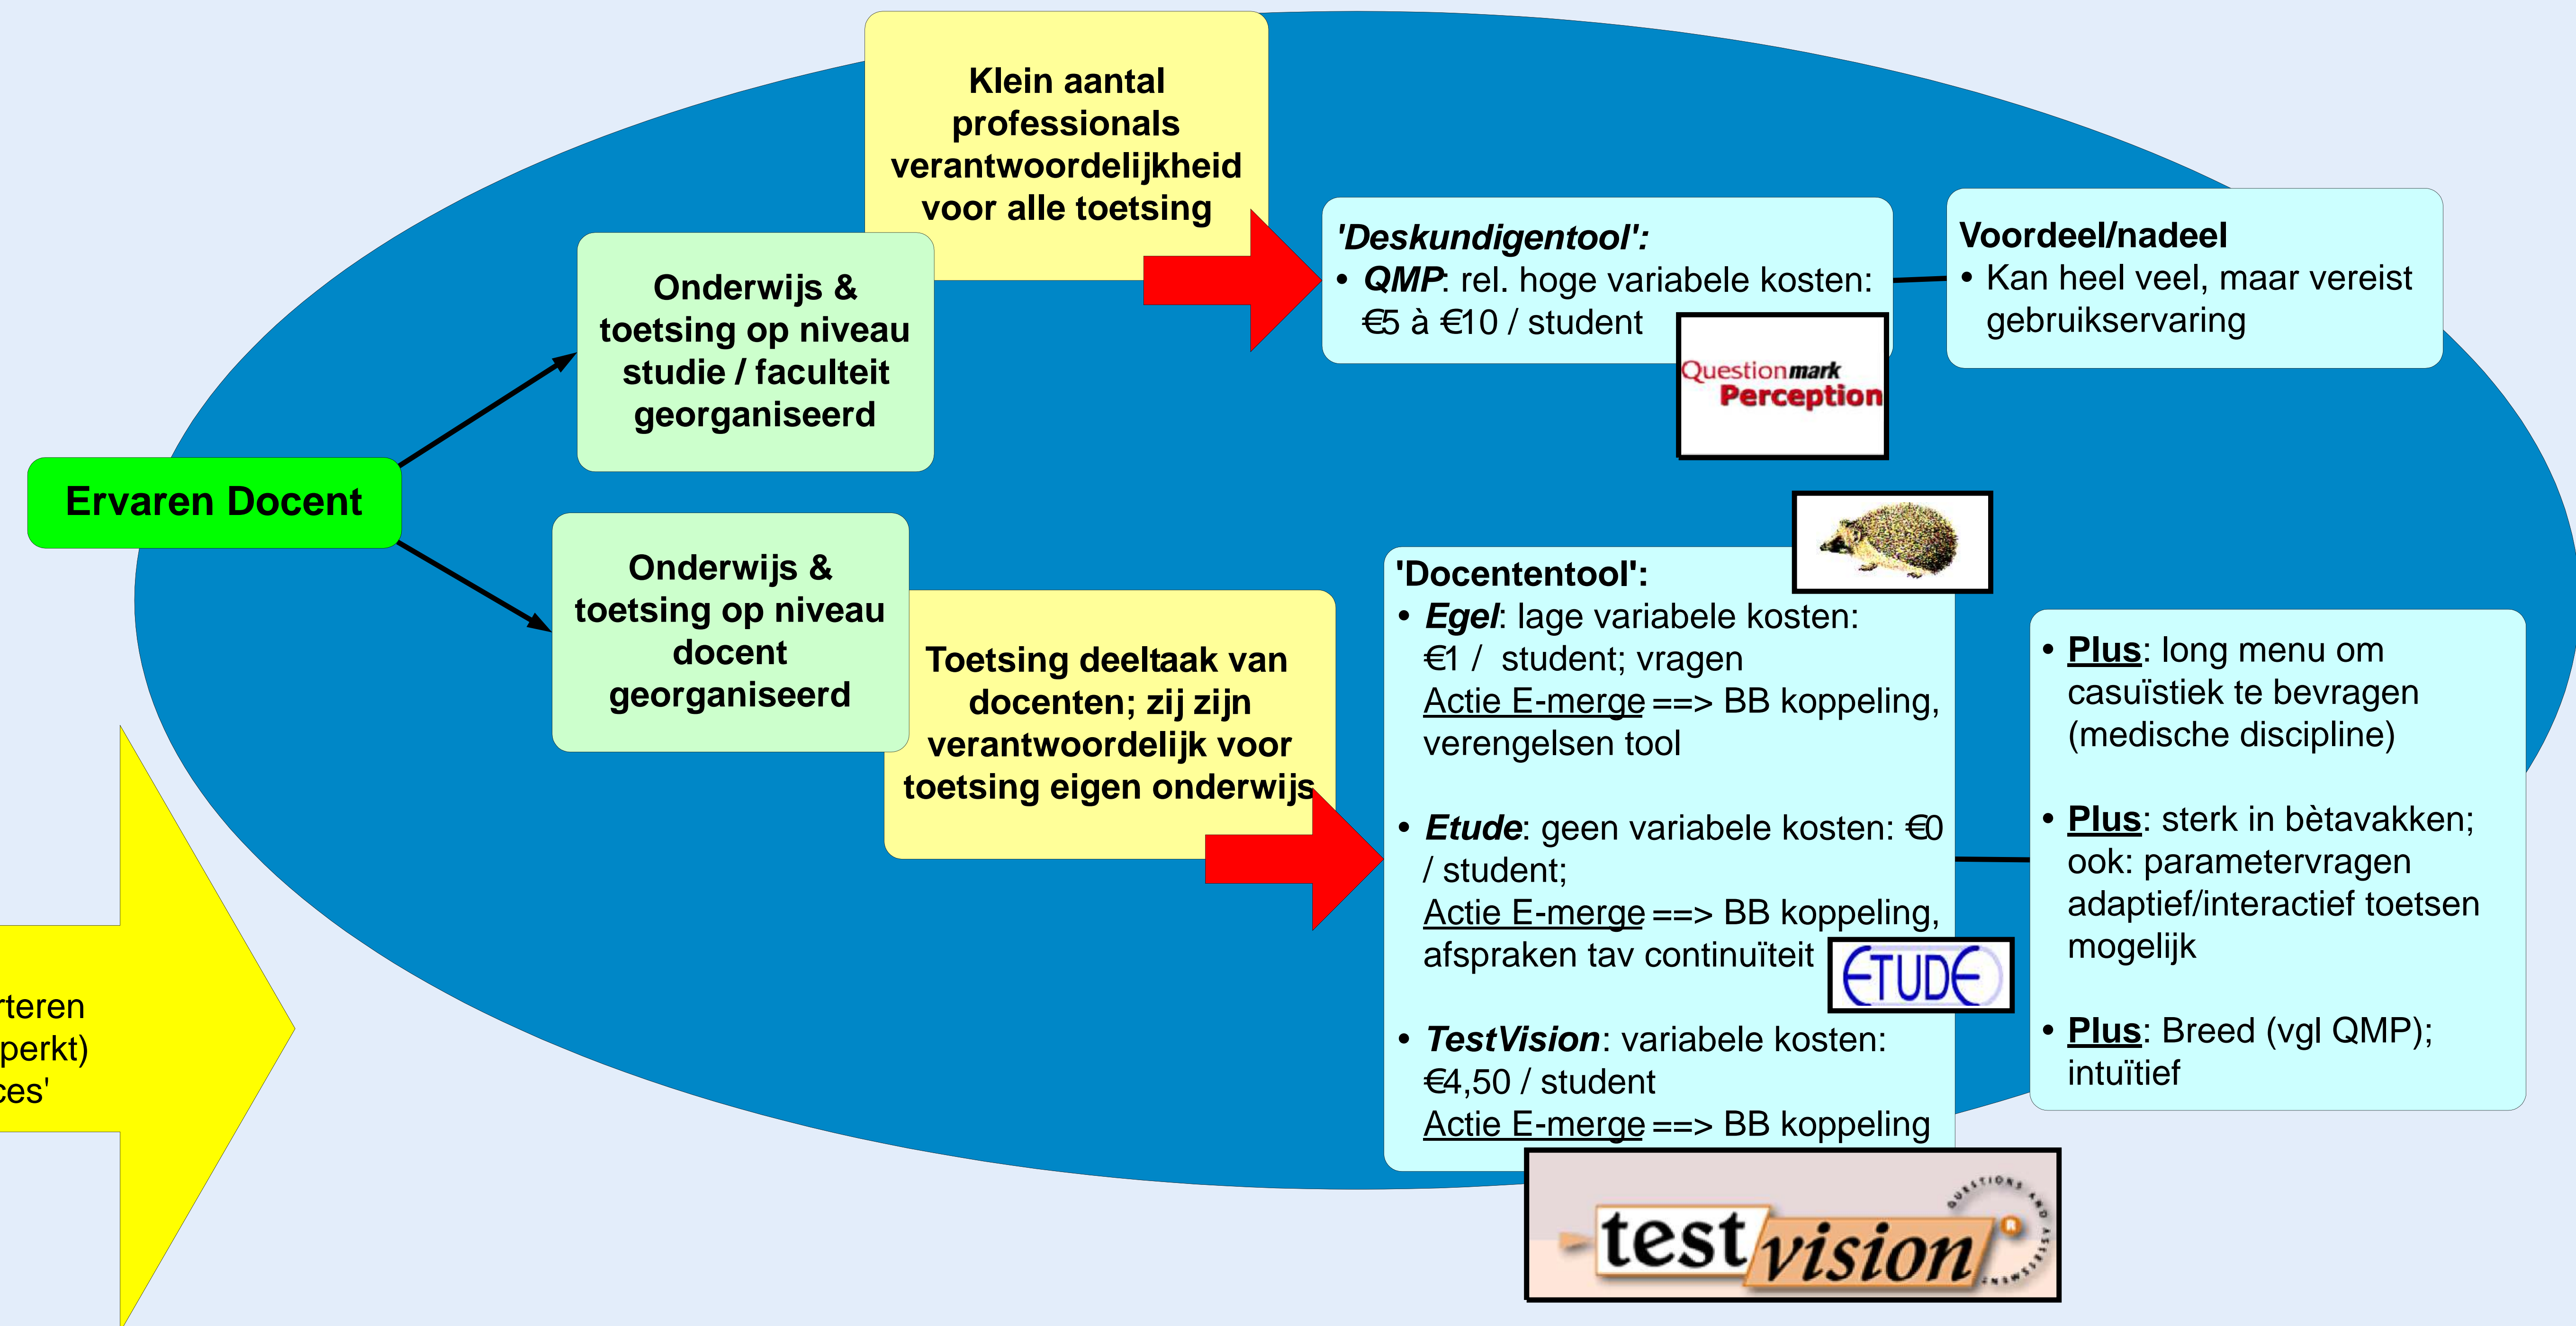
Klein aantal professionals verantwoordelijkheid voor alle toetsing

Onderwijs & toetsing op niveau studie / faculteit georganiseerd

'Deskundigentool':
• QMP: rel. hoge variabele kosten: €5 à €10 / student

Questionmark Perception

Voordeel/nadeel
• Kan heel veel, maar vereist gebruikservaring

Ervaren Docent

Onderwijs & toetsing op niveau docent georganiseerd

Toetsing deeltaak van docenten; zij zijn verantwoordelijk voor toetsing eigen onderwijs

'Docententool':
• Egel: lage variabele kosten: €1 / student; vragen Actie E-merge ==> BB koppeling, verengelsen tool

• Etude: geen variabele kosten: €0 / student; Actie E-merge ==> BB koppeling, afspraken tav continuïteit

ETUDE

• TestVision: variabele kosten: €4,50 / student Actie E-merge ==> BB koppeling

test vision

• Plus: long menu om casuïstiek te bevragen (medische discipline)

• Plus: sterk in bètavakken; ook: parametervragen adaptief/interactief toetsen mogelijk

• Plus: Breed (vgl QMP); intuïtief

rteren
perkt)
ces'